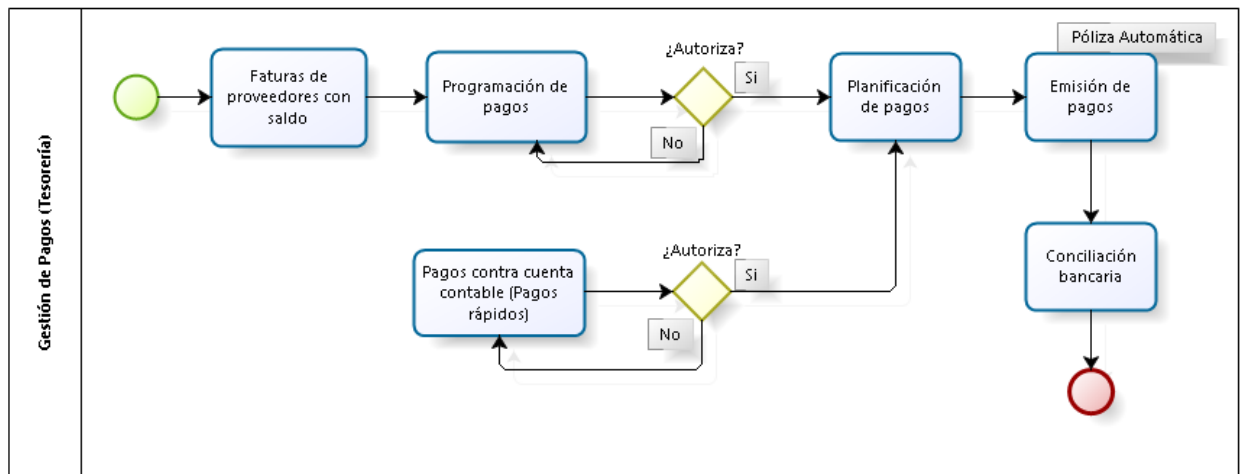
Gestión de Pagos (Tesorería)

Faturas de proveedores con saldo

Programación de pagos

¿Autoriza?

Si

No

Planificación de pagos

Póliza Automática

Emisión de pagos

Pagos contra cuenta contable (Pagos rápidos)

¿Autoriza?

Si

No

Conciliación bancaria